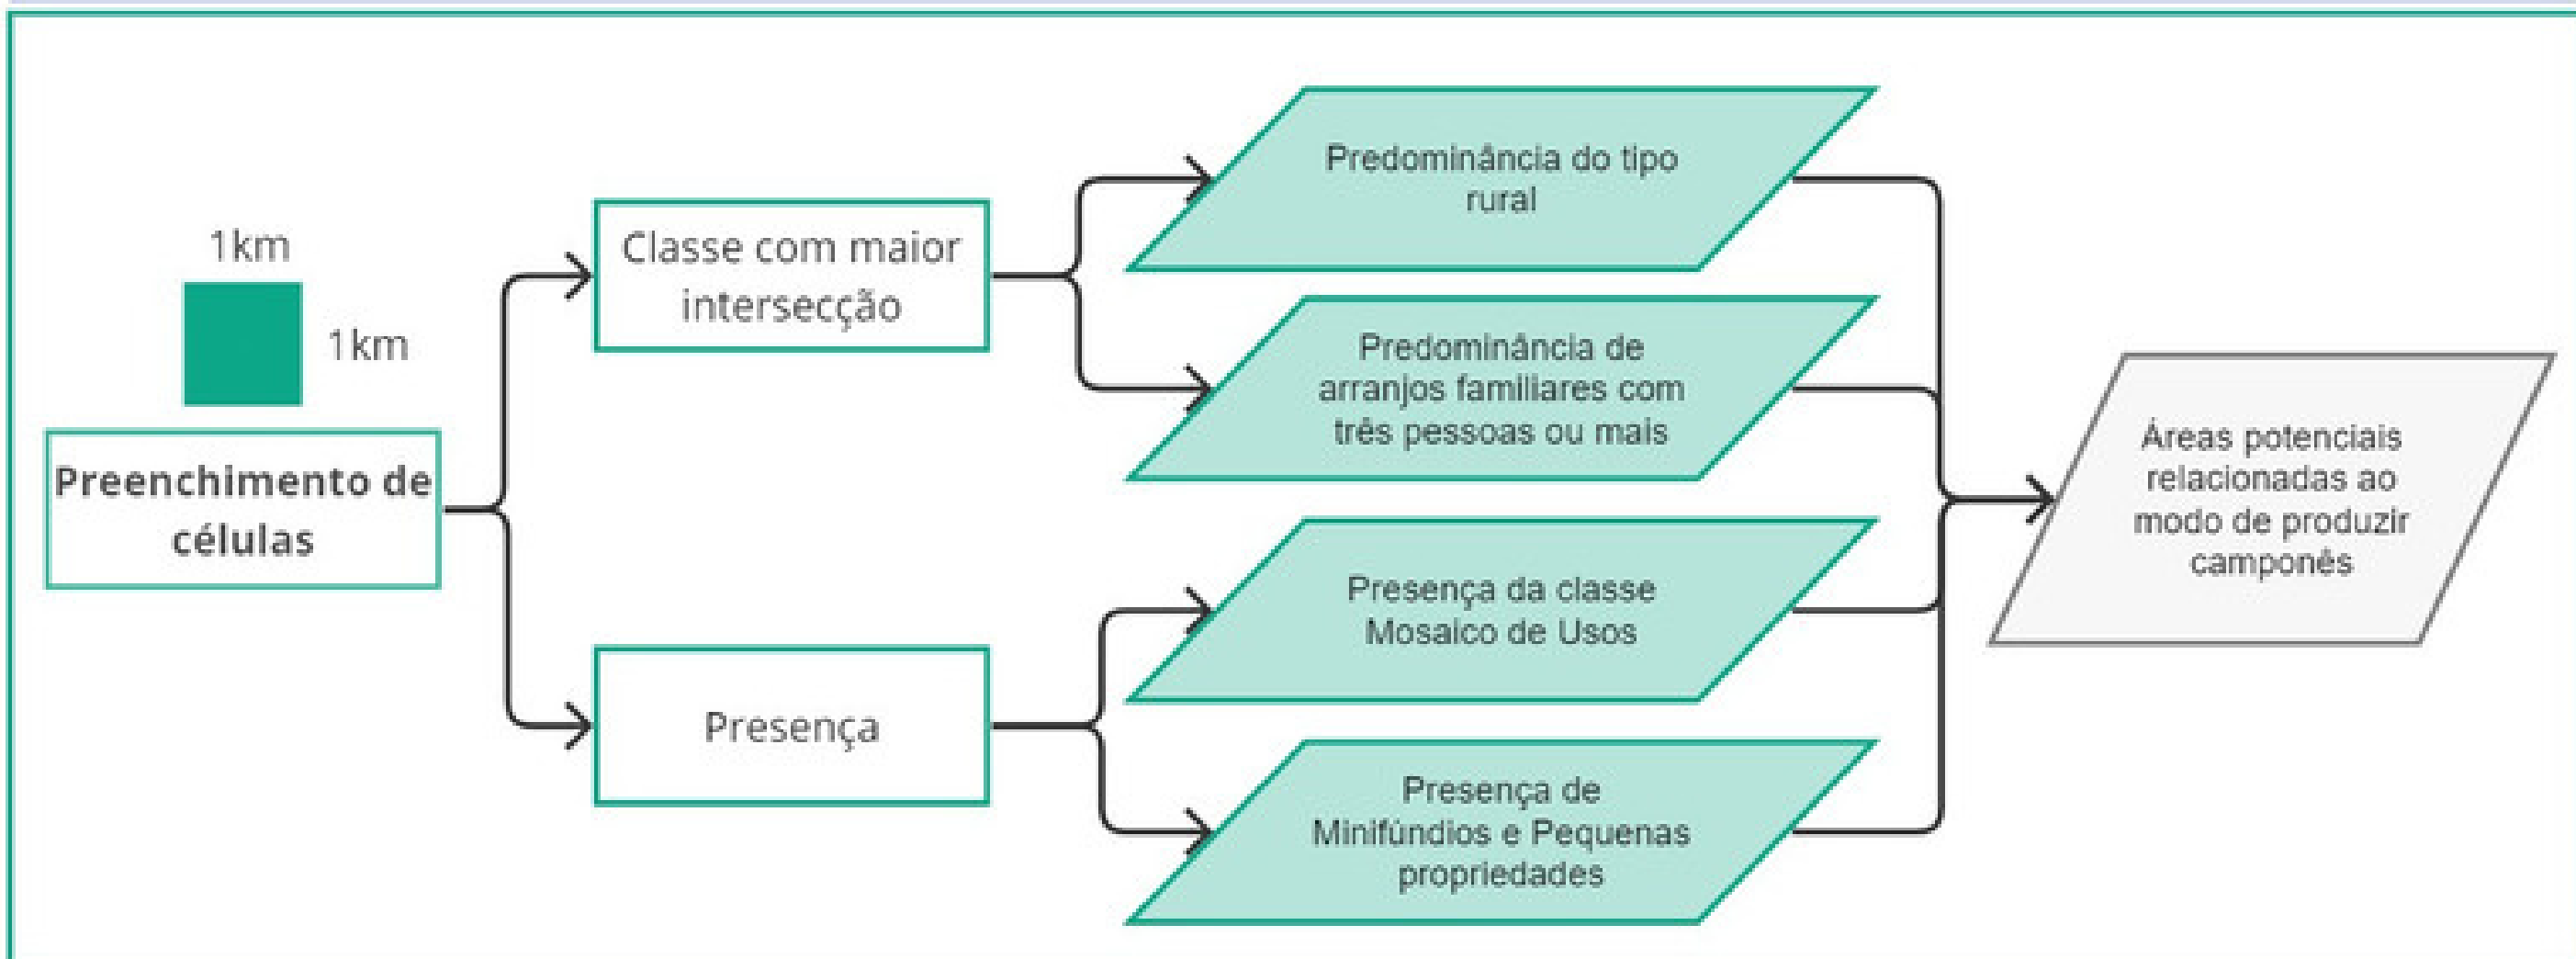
1km

1km

Preenchimento de células

Classe com maior intersecção

Presença

Predominância do tipo rural

Predominância de arranjos familiares com três pessoas ou mais

Presença da classe Mosaico de Usos

Presença de Minifúndios e Pequenas propriedades

Áreas potenciais relacionadas ao modo de produzir camponês